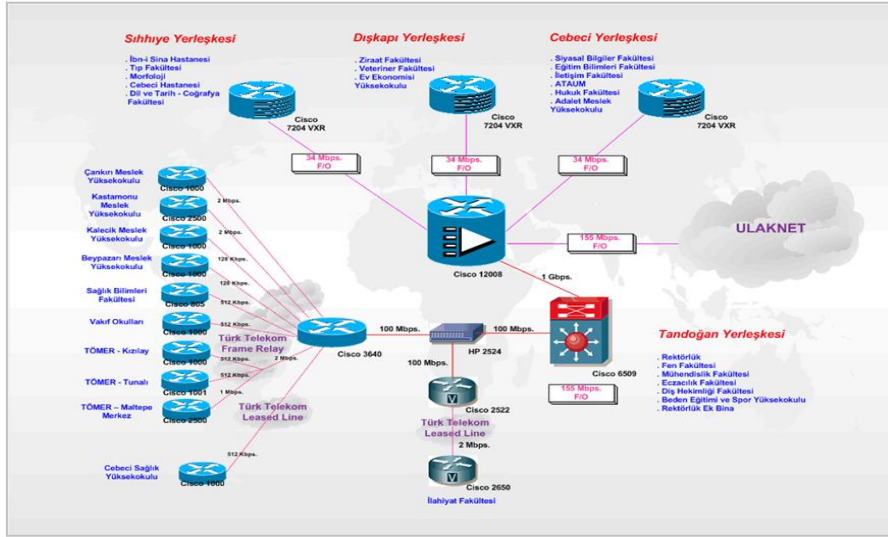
Sıhhiye Yerleşkesi

. İbn-i Sina Hastanesi
. Tıp Fakültesi
. Morfoloji
. Cebeci Hastanesi
. Dil ve Tarih - Coğrafya Fakültesi

Cisco 7204 VXR

Dışkapı Yerleşkesi

. Ziraat Fakültesi
. Veteriner Fakültesi
. Ev Ekonomisi Yüksekokulu

Cisco 7204 VXR

Cebeci Yerleşkesi

. Siyasal Bilgiler Fakültesi
. Eğitim Bilimleri Fakültesi
. İletişim Fakültesi
. ATAUM
. Hukuk Fakültesi
. Adalet Meslek Yüksekokulu

Cisco 7204 VXR

34 Mbps. F/O

34 Mbps. F/O

34 Mbps. F/O

Çankırı Meslek Yüksekokulu
Cisco 1000

Kastamonu Meslek Yüksekokulu
Cisco 2500

Kalecik Meslek Yüksekokulu
Cisco 1000

Beypazarı Meslek Yüksekokulu
Cisco 1000

Sağlık Bilimleri Fakültesi
Cisco 805

Vakıf Okulları
Cisco 1000

TÖMER - Kızılay
Cisco 1000

TÖMER - Tunalı
Cisco 1001

TÖMER – Maltepe Merkez
Cisco 2500

Cebeci Sağlık Yüksekokulu
Cisco 1000

2 Mbps.
2 Mbps.
128 Kbps.
128 Kbps.
512 Kbps.
512 Kbps.
512 Kbps.
2 Mbps.
512 Kbps.
1 Mbps.
512 Kbps.

Türk Telekom Frame Relay

Türk Telekom Leased Line

Cisco 12008

155 Mbps. F/O

ULAKNET

1 Gbps.

Cisco 3640

100 Mbps.

HP 2524

100 Mbps.

Cisco 6509

155 Mbps. F/O

100 Mbps.

Cisco 2522

Türk Telekom Leased Line

2 Mbps.

Cisco 2650

İlahiyat Fakültesi

Tandoğan Yerleşkesi

. Rektörlük
. Fen Fakültesi
. Mühendislik Fakültesi
. Eczacılık Fakültesi
. Diş Hekimliği Fakültesi
. Beden Eğitimi ve Spor Yüksekokulu
. Rektörlük Ek Bina